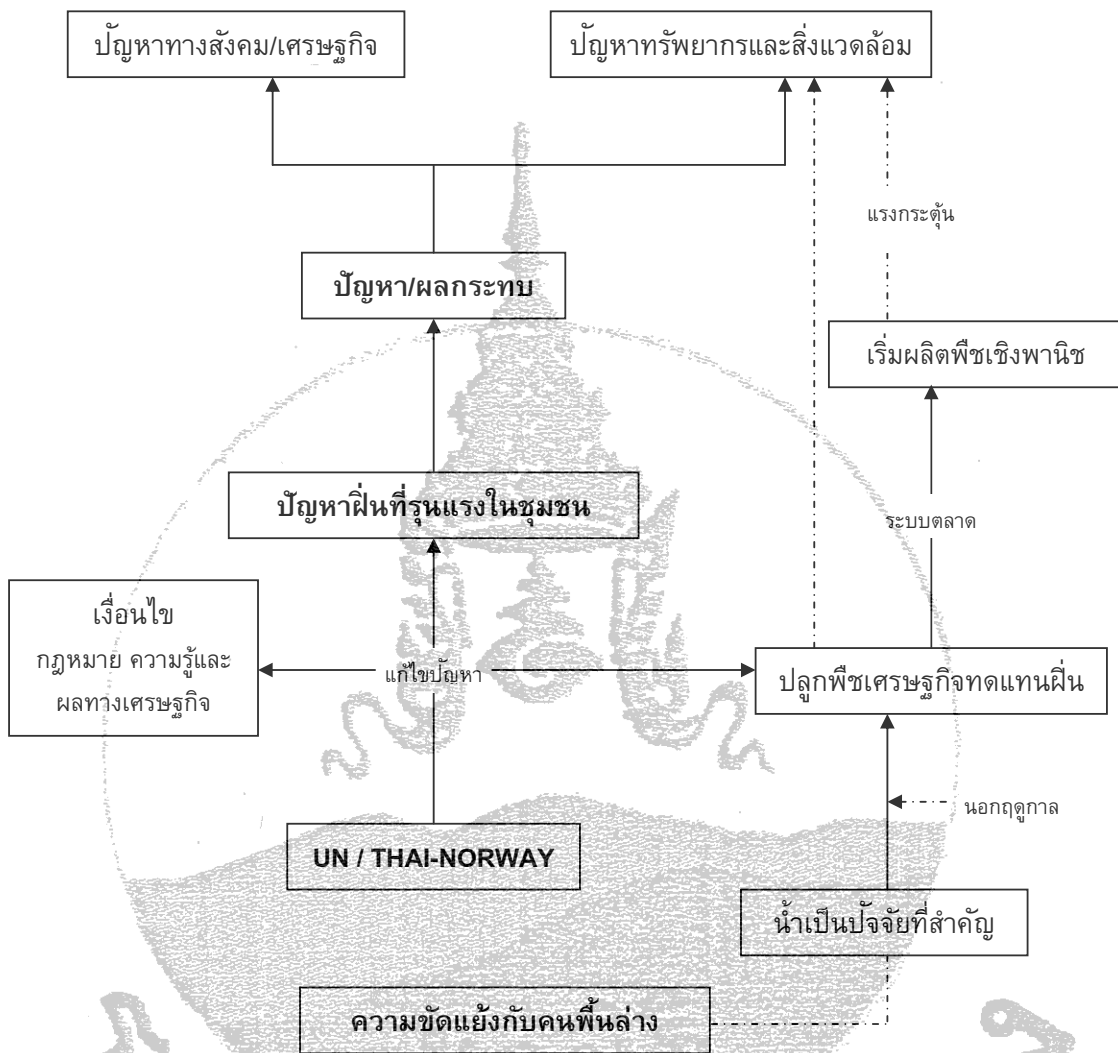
ปัญหาทางสังคม/เศรษฐกิจ

ปัญหาทรัพยากรและสิ่งแวดล้อม

แรงกระตุ้น

ปัญหา/ผลกระทบ

เริ่มผลิตพืชเชิงพานิช

ปัญหาฝิ่นที่รุนแรงในชุมชน

ระบบตลาด

เงื่อนไข
กฎหมาย ความรู้และ
ผลทางเศรษฐกิจ

แก้ไขปัญหา

ปลูกพืชเศรษฐกิจทดแทนฝิ่น

นอกฤดูกาล

UN / THAI-NORWAY

น้ำเป็นปัจจัยที่สำคัญ

ความขัดแย้งกับคนพื้นล่าง